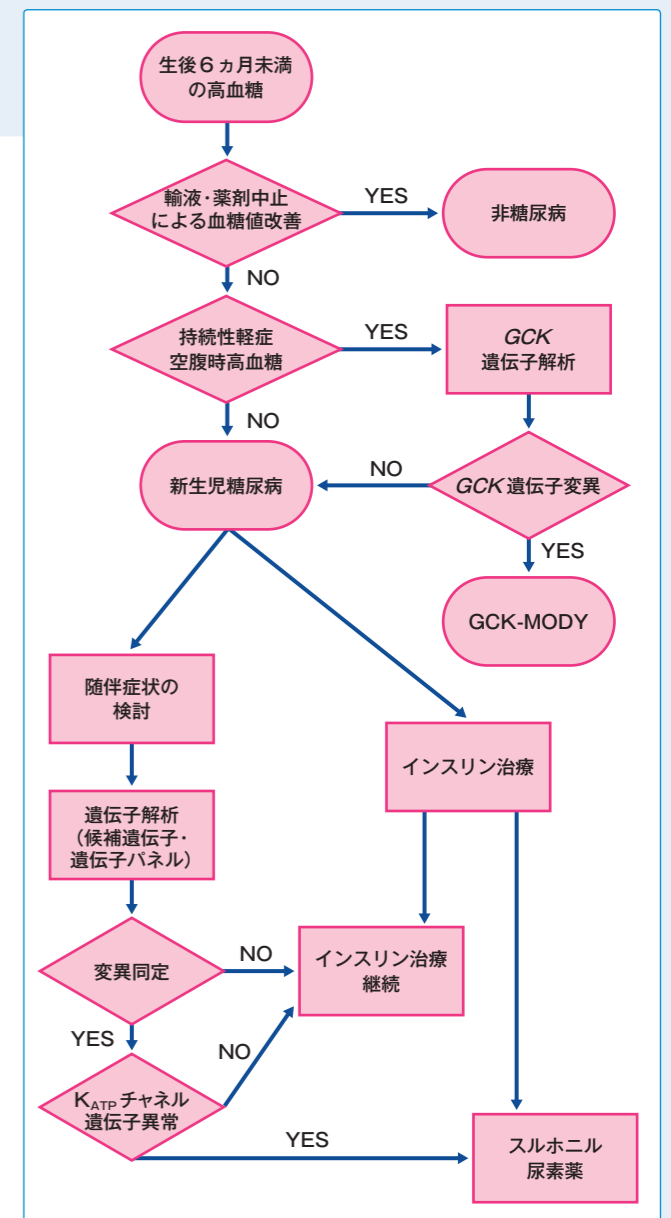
生後６ヵ月未満の高血糖

輸液・薬剤中止による血糖値改善

YES

非糖尿病

NO

持続性軽症空腹時高血糖

YES

*GCK* 遺伝子解析

NO

新生児糖尿病

NO

*GCK* 遺伝子変異

YES

GCK-MODY

随伴症状の検討

インスリン治療

遺伝子解析（候補遺伝子・遺伝子パネル）

変異同定

NO

インスリン治療継続

YES

NO

$K_{ATP}$ チャネル遺伝子異常

YES

スルホニル尿素薬